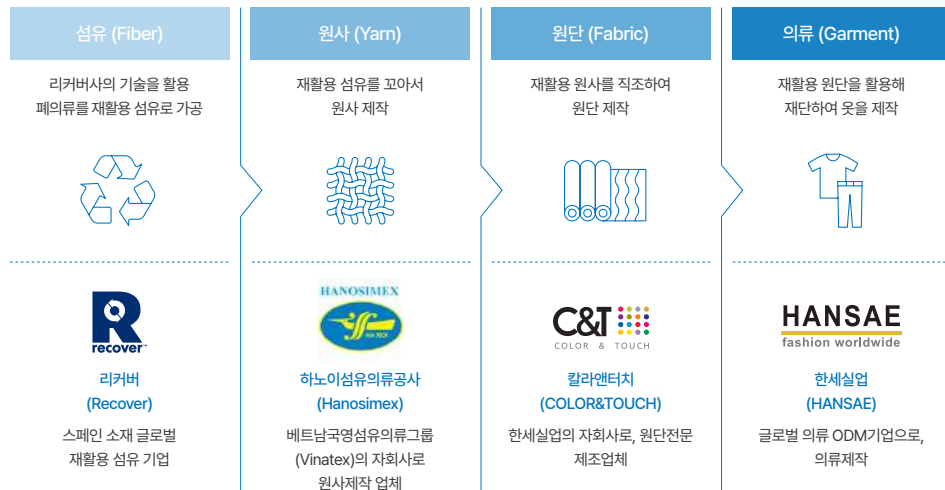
섬유 (Fiber)

리커버사의 기술을 활용 폐의류를 재활용 섬유로 가공

recover

리커버 (Recover)

스페인 소재 글로벌 재활용 섬유 기업

원사 (Yarn)

재활용 섬유를 꼬아서 원사 제작

HANOSIMEX

하노이섬유의류공사 (Hanosimex)

베트남국영섬유의류그룹 (Vinatex)의 자회사로 원사제작 업체

원단 (Fabric)

재활용 원사를 직조하여 원단 제작

C&T COLOR & TOUCH

칼라앤터치 (COLOR&TOUCH)

한세실업의 자회사로, 원단전문 제조업체

의류 (Garment)

재활용 원단을 활용해 재단하여 옷을 제작

HANSAE fashion worldwide

한세실업 (HANSAE)

글로벌 의류 ODM기업으로, 의류제작